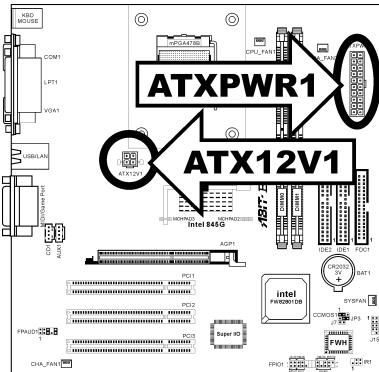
KBD
MOUSE

COM1

LPT1

VGA1

USB/LAN

mPGA478B

CPU_FAN1

ATXPWR1

ATX12V1

ATX12V1

MCHPAD3

MCHPAD2

Intel 845G

AGP1

PCI1

PCI2

PCI3

Super I/O

intel
FW82801DB

CR2032
3V

BAT1

SYSFAN

CCMOS1

JP3

FWH

FPAUDIO1

CHA_FAN1

FPIO1

IR1

J15

IDE2

IDE1

FDC1

CD1

AUX1

DIMM1

DIMM2